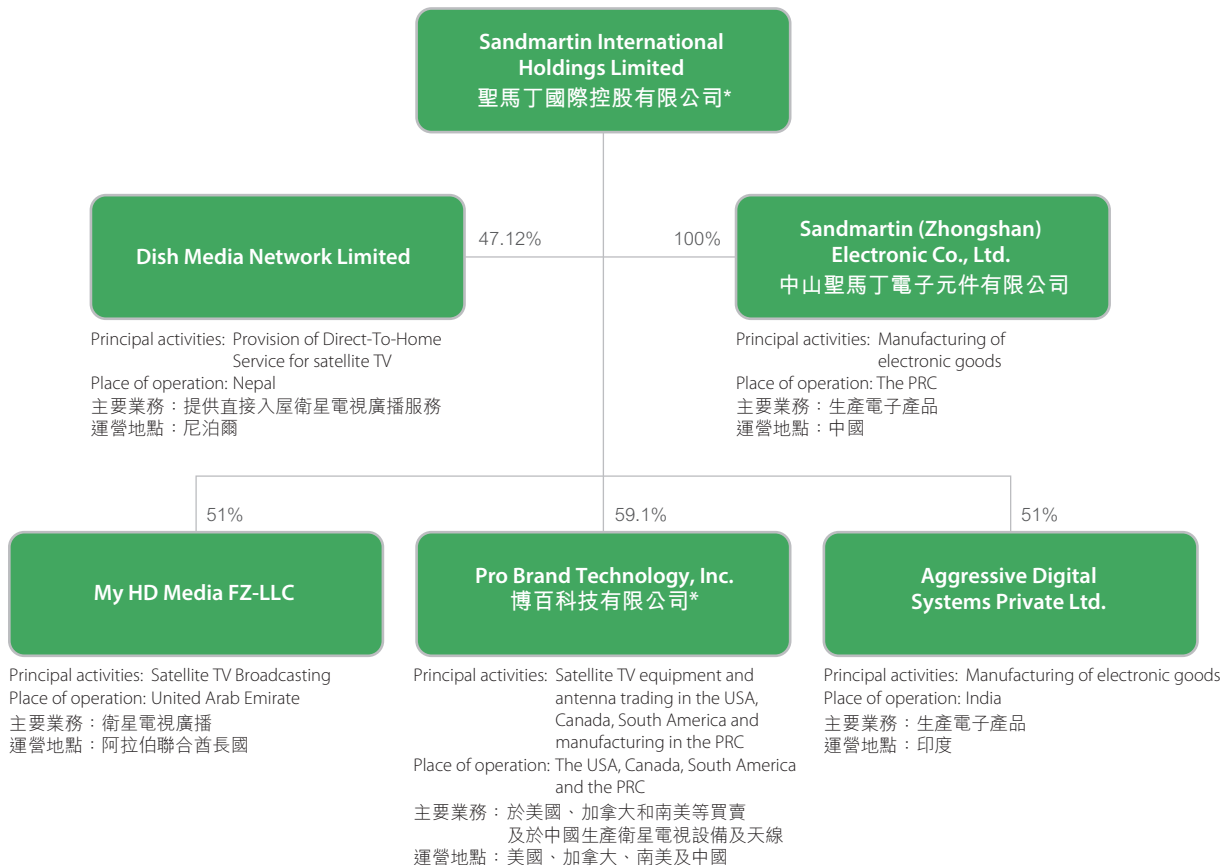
Sandmartin International Holdings Limited
聖馬丁國際控股有限公司*

47.12%

100%

Dish Media Network Limited

Principal activities: Provision of Direct-To-Home Service for satellite TV
Place of operation: Nepal
主要業務：提供直接入屋衛星電視廣播服務
運營地點：尼泊爾

Sandmartin (Zhongshan) Electronic Co., Ltd.
中山聖馬丁電子元件有限公司

Principal activities: Manufacturing of electronic goods
Place of operation: The PRC
主要業務：生產電子產品
運營地點：中國

51%

59.1%

51%

My HD Media FZ-LLC

Principal activities: Satellite TV Broadcasting
Place of operation: United Arab Emirate
主要業務：衛星電視廣播
運營地點：阿拉伯聯合酋長國

Pro Brand Technology, Inc.
博百科技有限公司*

Principal activities: Satellite TV equipment and antenna trading in the USA, Canada, South America and manufacturing in the PRC
Place of operation: The USA, Canada, South America and the PRC
主要業務：於美國、加拿大和南美等買賣及於中國生產衛星電視設備及天線
運營地點：美國、加拿大、南美及中國

Aggressive Digital Systems Private Ltd.

Principal activities: Manufacturing of electronic goods
Place of operation: India
主要業務：生產電子產品
運營地點：印度